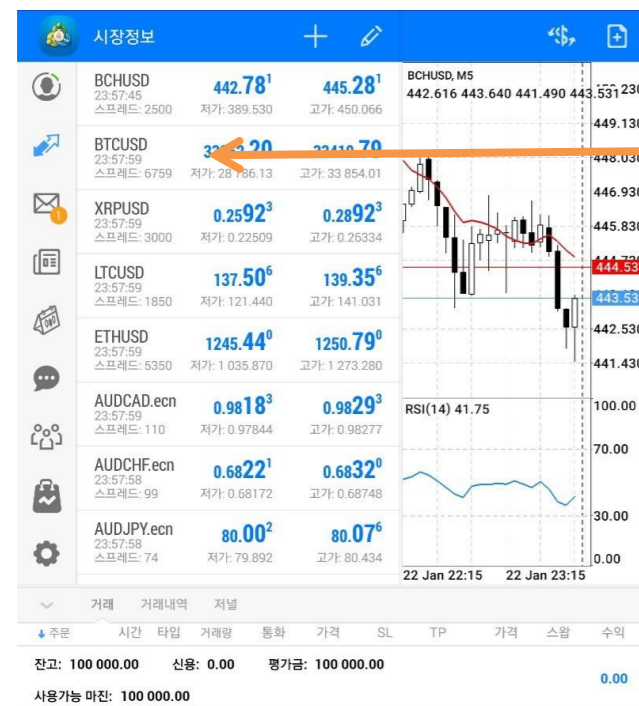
시장정보

BCHUSD
23:57:45
스프레드: 2500
442.78¹
저가: 389.530
445.28¹
고가: 450.066

BTCUSD
23:57:59
스프레드: 6759
33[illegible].20
저가: 28 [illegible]86.13
33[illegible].79
고가: 33 854.01

XRPUSD
23:57:59
스프레드: 3000
0.2592³
저가: 0.22509
0.2892³
고가: 0.26334

LTCUSD
23:57:59
스프레드: 1850
137.50⁶
저가: 121.440
139.35⁶
고가: 141.031

ETHUSD
23:57:59
스프레드: 5350
1245.44⁰
저가: 1 035.870
1250.79⁰
고가: 1 273.280

AUDCAD.ecn
23:57:59
스프레드: 110
0.9818³
저가: 0.97844
0.9829³
고가: 0.98277

AUDCHF.ecn
23:57:58
스프레드: 99
0.6822¹
저가: 0.68172
0.6832⁰
고가: 0.68748

AUDJPY.ecn
23:57:58
스프레드: 74
80.00²
저가: 79.892
80.07⁶
고가: 80.434

BCHUSD, M5
442.616 443.640 441.490 443.531
450.230
449.130
448.030
446.930
445.830
444.53
443.53
442.530
441.430
RSI(14) 41.75
100.00
70.00
30.00
0.00
22 Jan 22:15
22 Jan 23:15

거래 거래내역 저널
주문 시간 타입 거래량 통화 가격 SL TP 가격 스왑 수익
잔고: 100 000.00 신용: 0.00 평가금: 100 000.00
사용가능 마진: 100 000.00
0.00